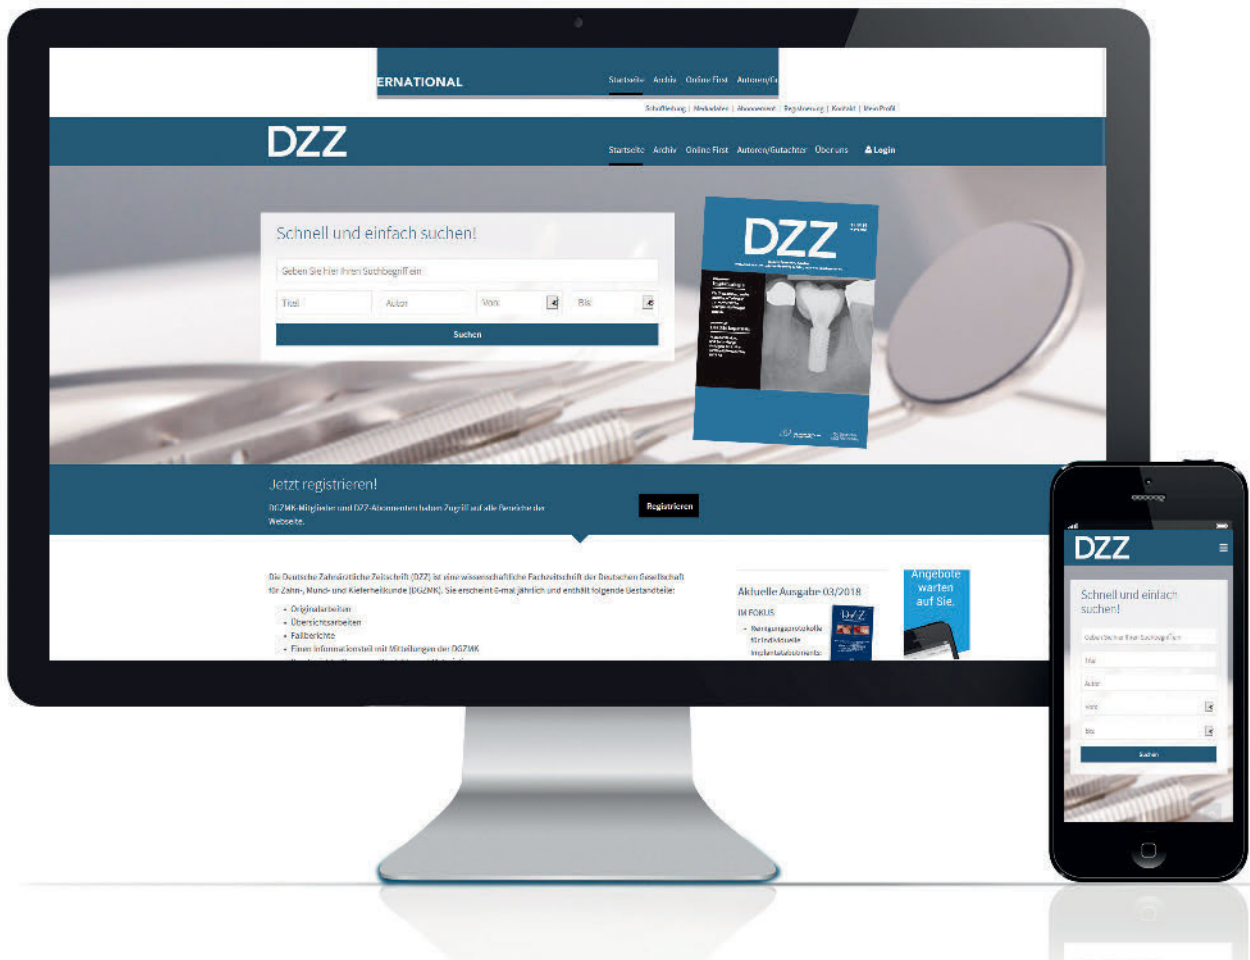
ERNATIONAL

Startseite Archiv Online First Autoren/G

Schriftleitung | Mediadaten | Abonnement | Registrierung | Kontakt | Mein Profil

DZZ

Startseite Archiv Online First Autoren/Gutachter Über uns Login

Schnell und einfach suchen!

Geben Sie hier Ihren Suchbegriff ein

Titel Autor Von Bis

Suchen

DZZ

Jetzt registrieren!

DGZMK-Mitglieder und DZZ-Abonnenten haben Zugriff auf alle Bereiche der Webseite.

Registrieren

Die Deutsche Zahnärztliche Zeitschrift (DZZ) ist eine wissenschaftliche Fachzeitschrift der Deutschen Gesellschaft für Zahn-, Mund- und Kieferheilkunde (DGZMK). Sie erscheint 6-mal jährlich und enthält folgende Bestandteile:

- Originalarbeiten
- Übersichtsarbeiten
- Fallberichte
- Einen Informationsteil mit Mitteilungen der DGZMK
- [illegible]

Aktuelle Ausgabe 03/2018

IM FOKUS

- Reinigungsprotokolle für individuelle Implantatabutments

DZZ

Angebote warten auf Sie.

DZZ

Schnell und einfach suchen!

Geben Sie hier Ihren Suchbegriff ein

Titel

Autor

Von

Bis

Suchen